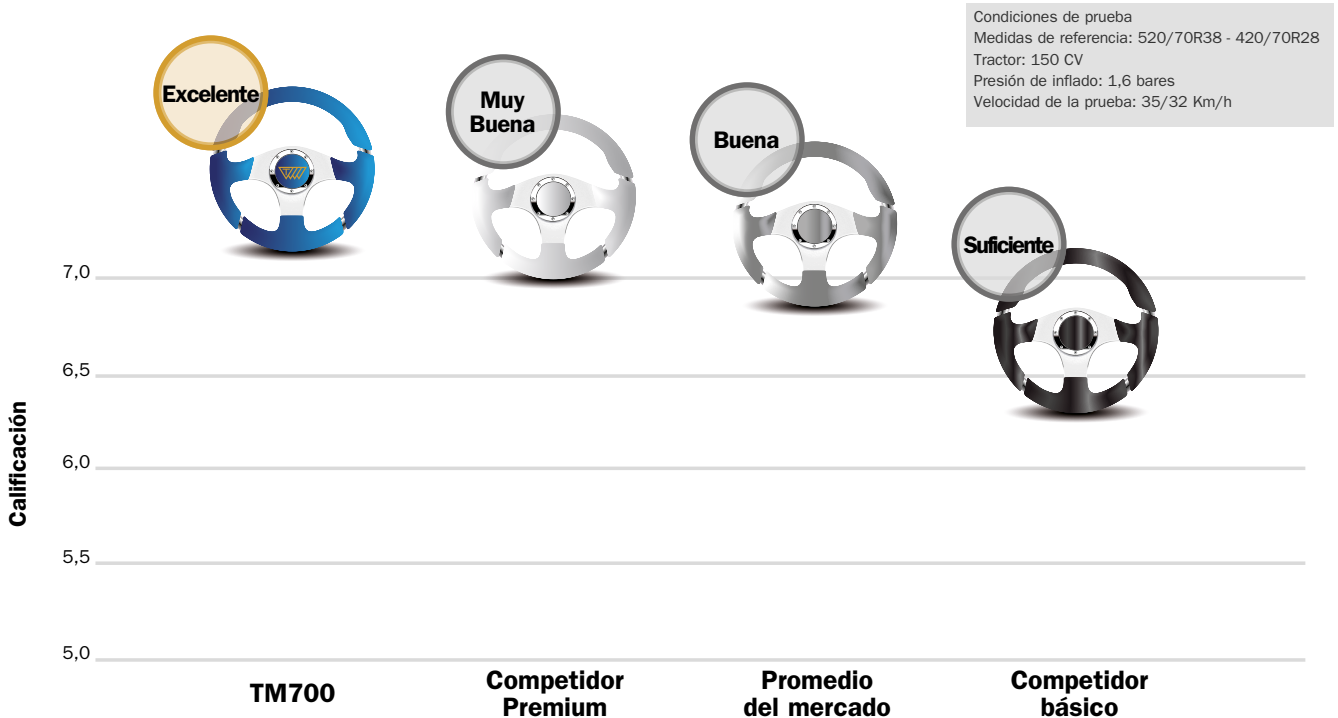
Condiciones de prueba
Medidas de referencia: 520/70R38 - 420/70R28
Tractor: 150 CV
Presión de inflado: 1,6 bares
Velocidad de la prueba: 35/32 Km/h

Excelente

Muy Buena

Buena

Suficiente

Calificación

7,0

6,5

6,0

5,5

5,0

TM700

Competidor Premium

Promedio del mercado

Competidor básico